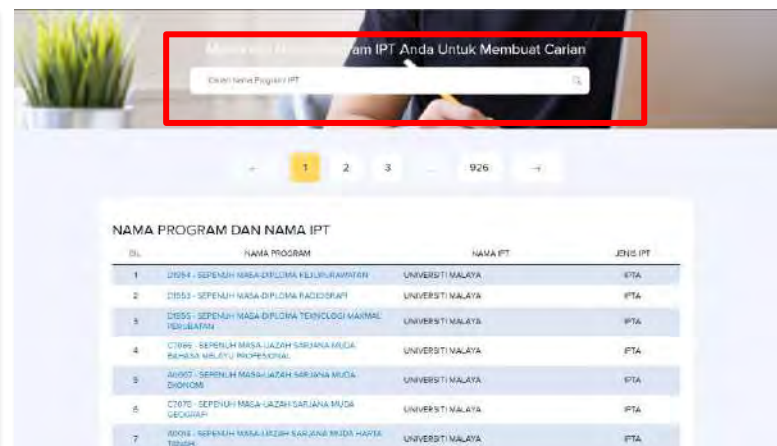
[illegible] Program IPT Anda Untuk Membuat Carian

Carian Nama Program IPT

← 1 2 3 ... 926 →

NAMA PROGRAM DAN NAMA IPT

| BIL | NAMA PROGRAM | NAMA IPT | JENIS IPT |
|---|---|---|---|
| 1 | D1994 - SEPENUH MASA-DIPLOMA KEJURURAWATAN | UNIVERSITI MALAYA | IPTA |
| 2 | D1553 - SEPENUH MASA-DIPLOMA RADIOGRAFI | UNIVERSITI MALAYA | IPTA |
| 3 | D1555 - SEPENUH MASA-DIPLOMA TEKNOLOGI MAKMAL PERUBATAN | UNIVERSITI MALAYA | IPTA |
| 4 | C7886 - SEPENUH MASA-IJAZAH SARJANA MUDA BAHASA MELAYU PROFESIONAL | UNIVERSITI MALAYA | IPTA |
| 5 | A6007 - SEPENUH MASA-IJAZAH SARJANA MUDA EKONOMI | UNIVERSITI MALAYA | IPTA |
| 6 | C7070 - SEPENUH MASA-IJAZAH SARJANA MUDA GEOGRAFI | UNIVERSITI MALAYA | IPTA |
| 7 | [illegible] - SEPENUH MASA-IJAZAH SARJANA MUDA HARTA TANAH | UNIVERSITI MALAYA | IPTA |